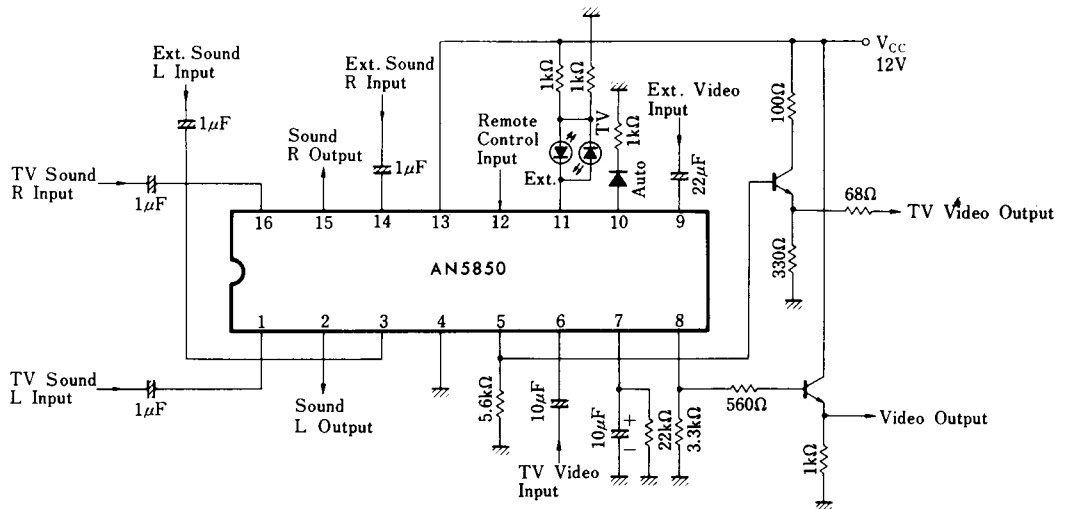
Ext. Sound L Input

$1\mu F$

Ext. Sound R Input

$1\mu F$

Sound R Output

TV Sound R Input

$1\mu F$

Remote Control Input

$1k\Omega$

$1k\Omega$

TV

$1k\Omega$

Ext.

Auto

Ext. Video Input

$22\mu F$

$V_{CC}$ 12V

$100\Omega$

$68\Omega$

TV Video Output

$330\Omega$

16 15 14 13 12 11 10 9

AN5850

1 2 3 4 5 6 7 8

TV Sound L Input

$1\mu F$

Sound L Output

$5.6k\Omega$

$10\mu F$

TV Video Input

$10\mu F$

+

$22k\Omega$

$3.3k\Omega$

$560\Omega$

Video Output

$1k\Omega$